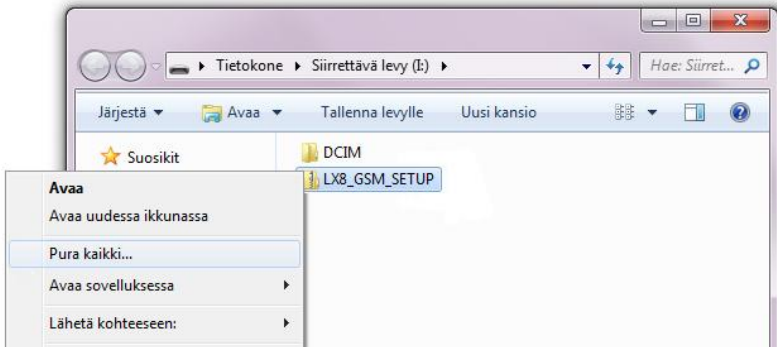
Tietokone ▸ Siirrettävä levy (I:) ▸

Hae: Siirret...

Järjestä ▾

Avaa ▾

Tallenna levylle

Uusi kansio

Suosikit

DCIM

LX8_GSM_SETUP

Avaa

Avaa uudessa ikkunassa

Pura kaikki...

Avaa sovelluksessa

Lähetä kohteeseen: